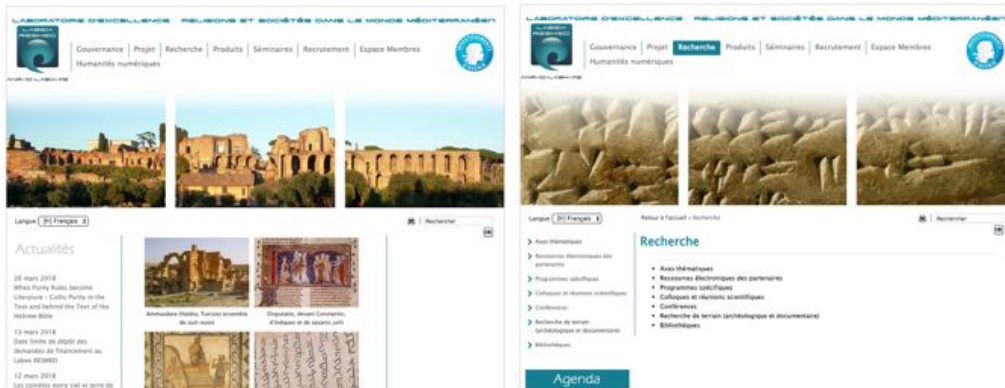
LABORATOIRE D'EXCELLENCE RELIGIONS ET SOCIÉTÉS DANS LE MONDE MÉDITERRANÉEN

Gouvernance | Projet | Recherche | Produits | Séminaires | Recrutement | Espace Membres
Humanités numériques

Langue [Fr] Français

Rechercher

Actualités

26 mars 2018
When Purity Rules Become Literature – Cultic Purity in the Text and behind the Text of the Hebrew Bible

13 mars 2018
Date limite de dépôt des demandes de financement au Labex RESMED

12 mars 2018
Les comètes entre ciel et terre de

Ammaedara (Haïdra, Tunisie) ensemble du sud-ouest

Disputatio, devant Constantin, d'évêques et de savants juifs

LABORATOIRE D'EXCELLENCE RELIGIONS ET SOCIÉTÉS DANS LE MONDE MÉDITERRANÉEN

Gouvernance | Projet | Recherche | Produits | Séminaires | Recrutement | Espace Membres
Humanités numériques

Langue [Fr] Français

Retour à l'accueil » Recherche

Rechercher

Axes thématiques
Ressources électroniques des partenaires
Programmes spécifiques
Colloques et réunions scientifiques
Conférences
Recherche de terrain (archéologique et documentaire)
Bibliothèques

Recherche

• Axes thématiques
• Ressources électroniques des partenaires
• Programmes spécifiques
• Colloques et réunions scientifiques
• Conférences
• Recherche de terrain (archéologique et documentaire)
• Bibliothèques

Agenda